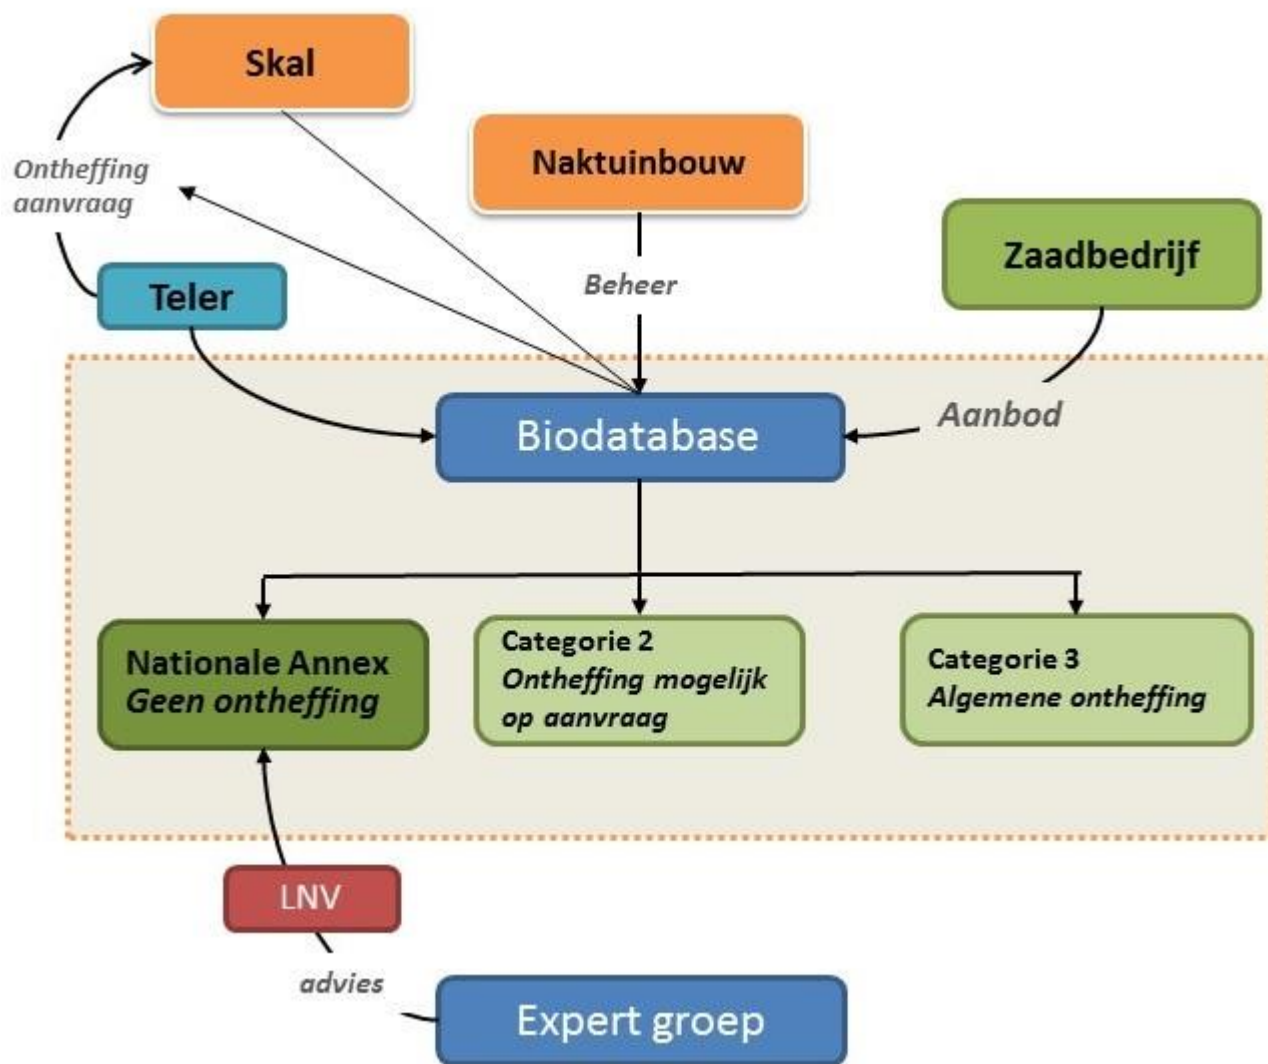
Skal

Ontheffing aanvraag

Naktuinbouw

Zaadbedrijf

Teler

Beheer

Biodatabase

Aanbod

Nationale Annex
Geen ontheffing

Categorie 2
Ontheffing mogelijk op aanvraag

Categorie 3
Algemene ontheffing

LNV

advies

Expert groep